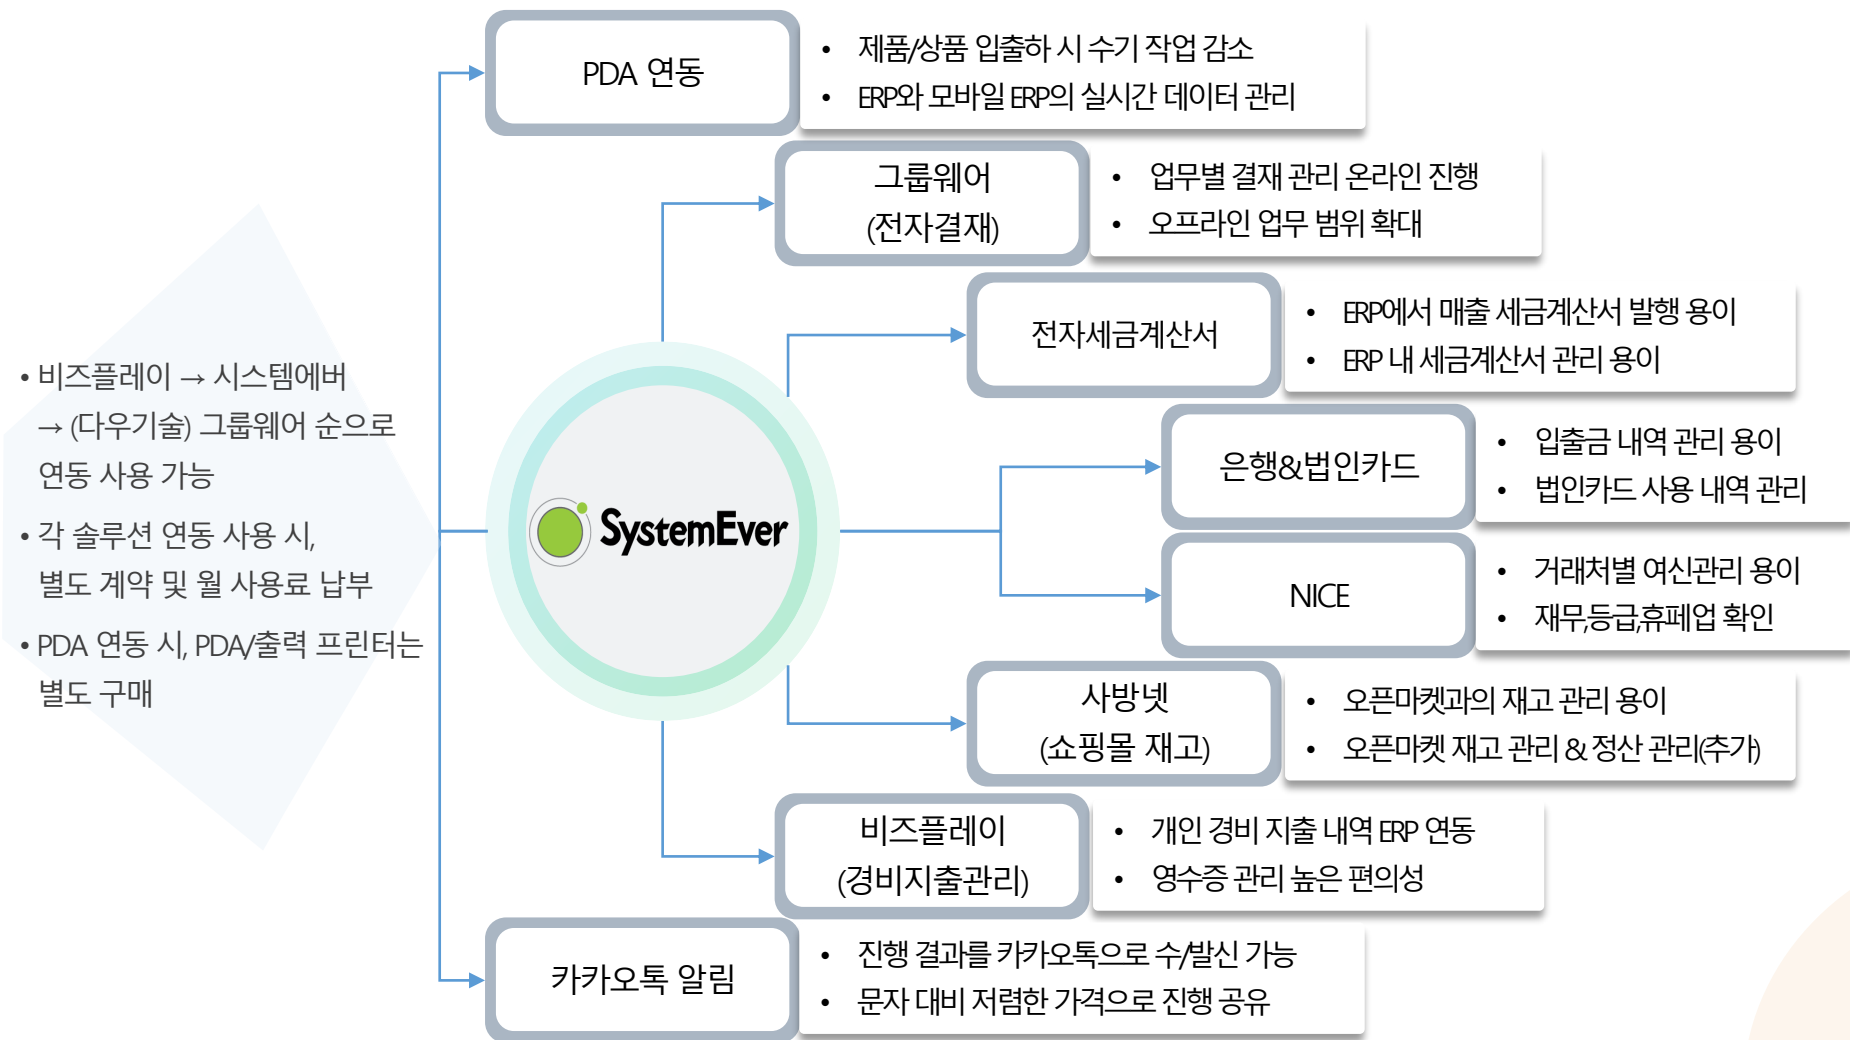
• 비즈플레이 → 시스템에버 → (다우기술) 그룹웨어 순으로 연동 사용 가능

• 각 솔루션 연동 사용 시, 별도 계약 및 월 사용료 납부

• PDA 연동 시, PDA/출력 프린터는 별도 구매

SystemEver

PDA 연동
• 제품/상품 입출하 시 수기 작업 감소
• ERP와 모바일 ERP의 실시간 데이터 관리

그룹웨어 (전자결재)
• 업무별 결재 관리 온라인 진행
• 오프라인 업무 범위 확대

전자세금계산서
• ERP에서 매출 세금계산서 발행 용이
• ERP 내 세금계산서 관리 용이

은행&법인카드
• 입출금 내역 관리 용이
• 법인카드 사용 내역 관리

NICE
• 거래처별 여신관리 용이
• 재무,등급,휴폐업 확인

사방넷 (쇼핑몰 재고)
• 오픈마켓과의 재고 관리 용이
• 오픈마켓 재고 관리 & 정산 관리(추가)

비즈플레이 (경비지출관리)
• 개인 경비 지출 내역 ERP 연동
• 영수증 관리 높은 편의성

카카오톡 알림
• 진행 결과를 카카오톡으로 수/발신 가능
• 문자 대비 저렴한 가격으로 진행 공유